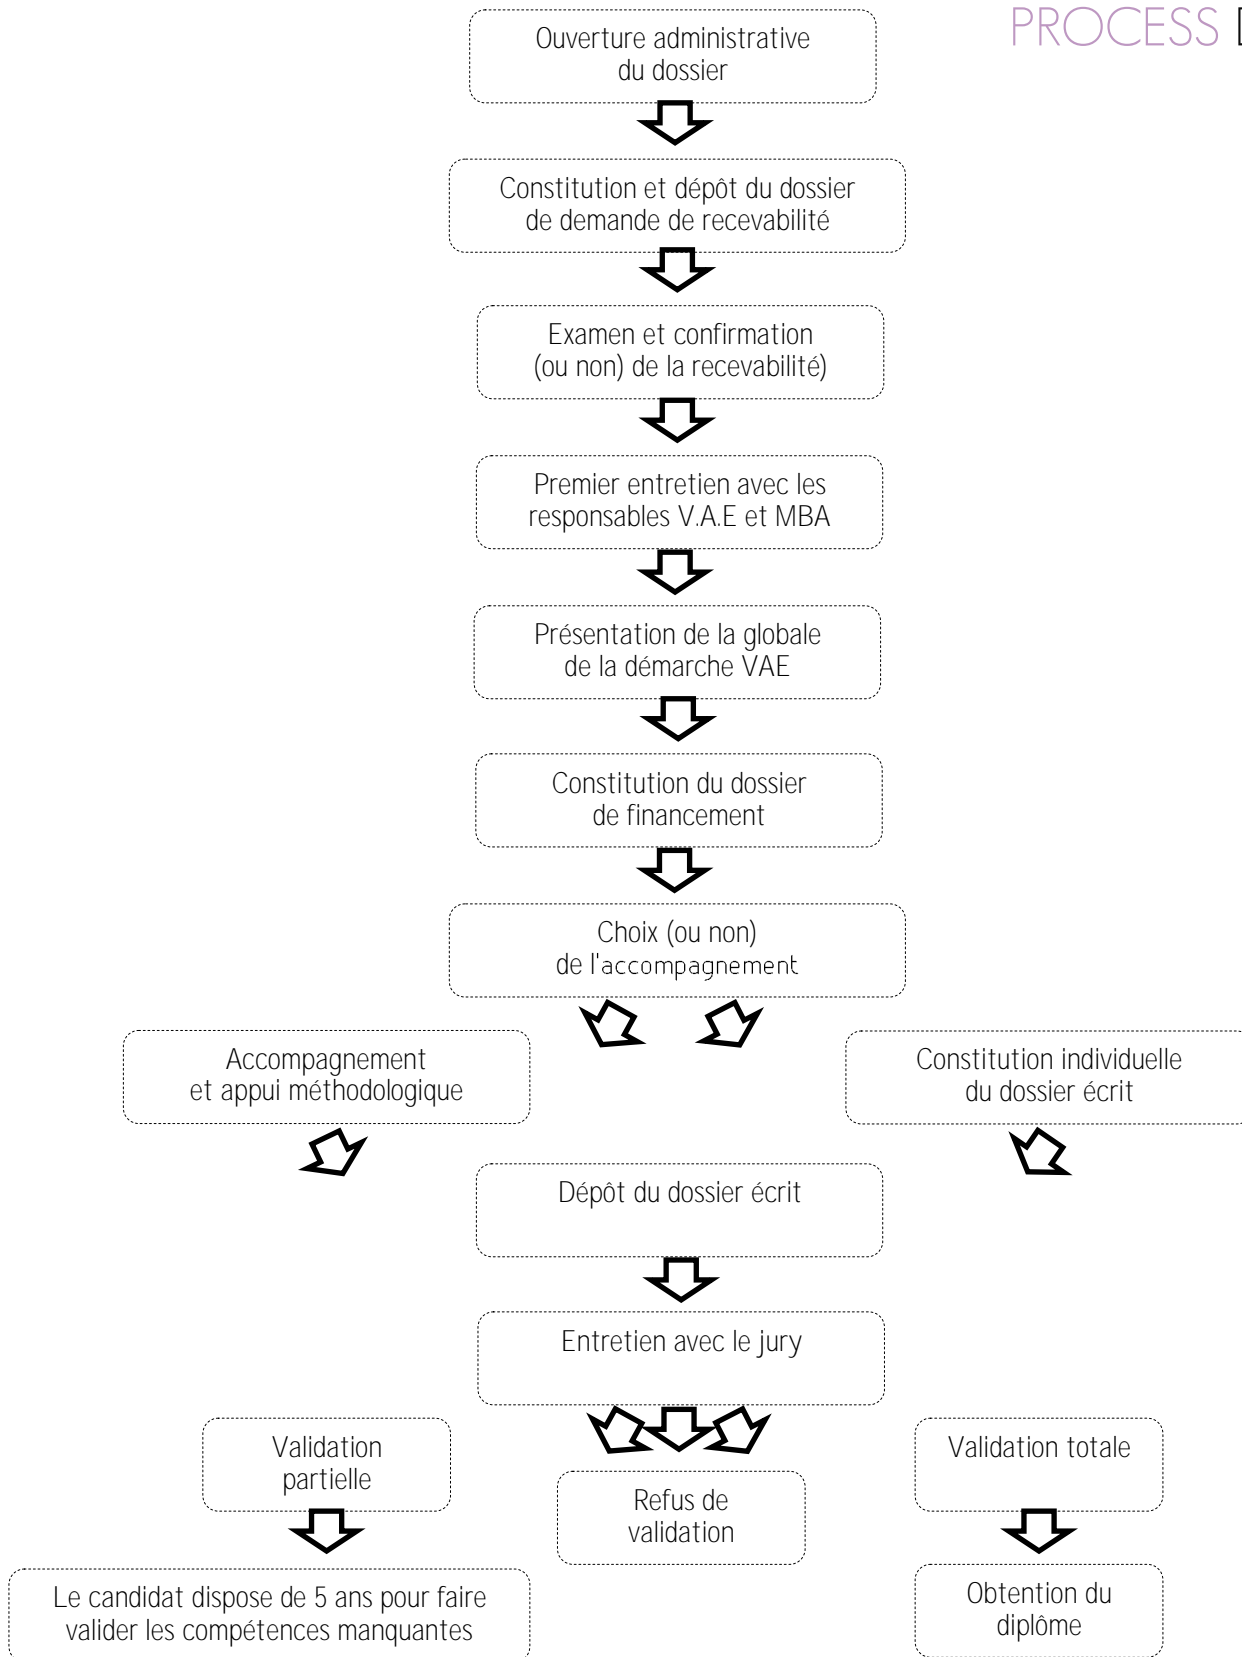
PROCESS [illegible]

Ouverture administrative du dossier

Constitution et dépôt du dossier de demande de recevabilité

Examen et confirmation (ou non) de la recevabilité)

Premier entretien avec les responsables V.A.E et MBA

Présentation de la globale de la démarche VAE

Constitution du dossier de financement

Choix (ou non) de l'accompagnement

Accompagnement et appui méthodologique

Constitution individuelle du dossier écrit

Dépôt du dossier écrit

Entretien avec le jury

Validation partielle

Refus de validation

Validation totale

Le candidat dispose de 5 ans pour faire valider les compétences manquantes

Obtention du diplôme